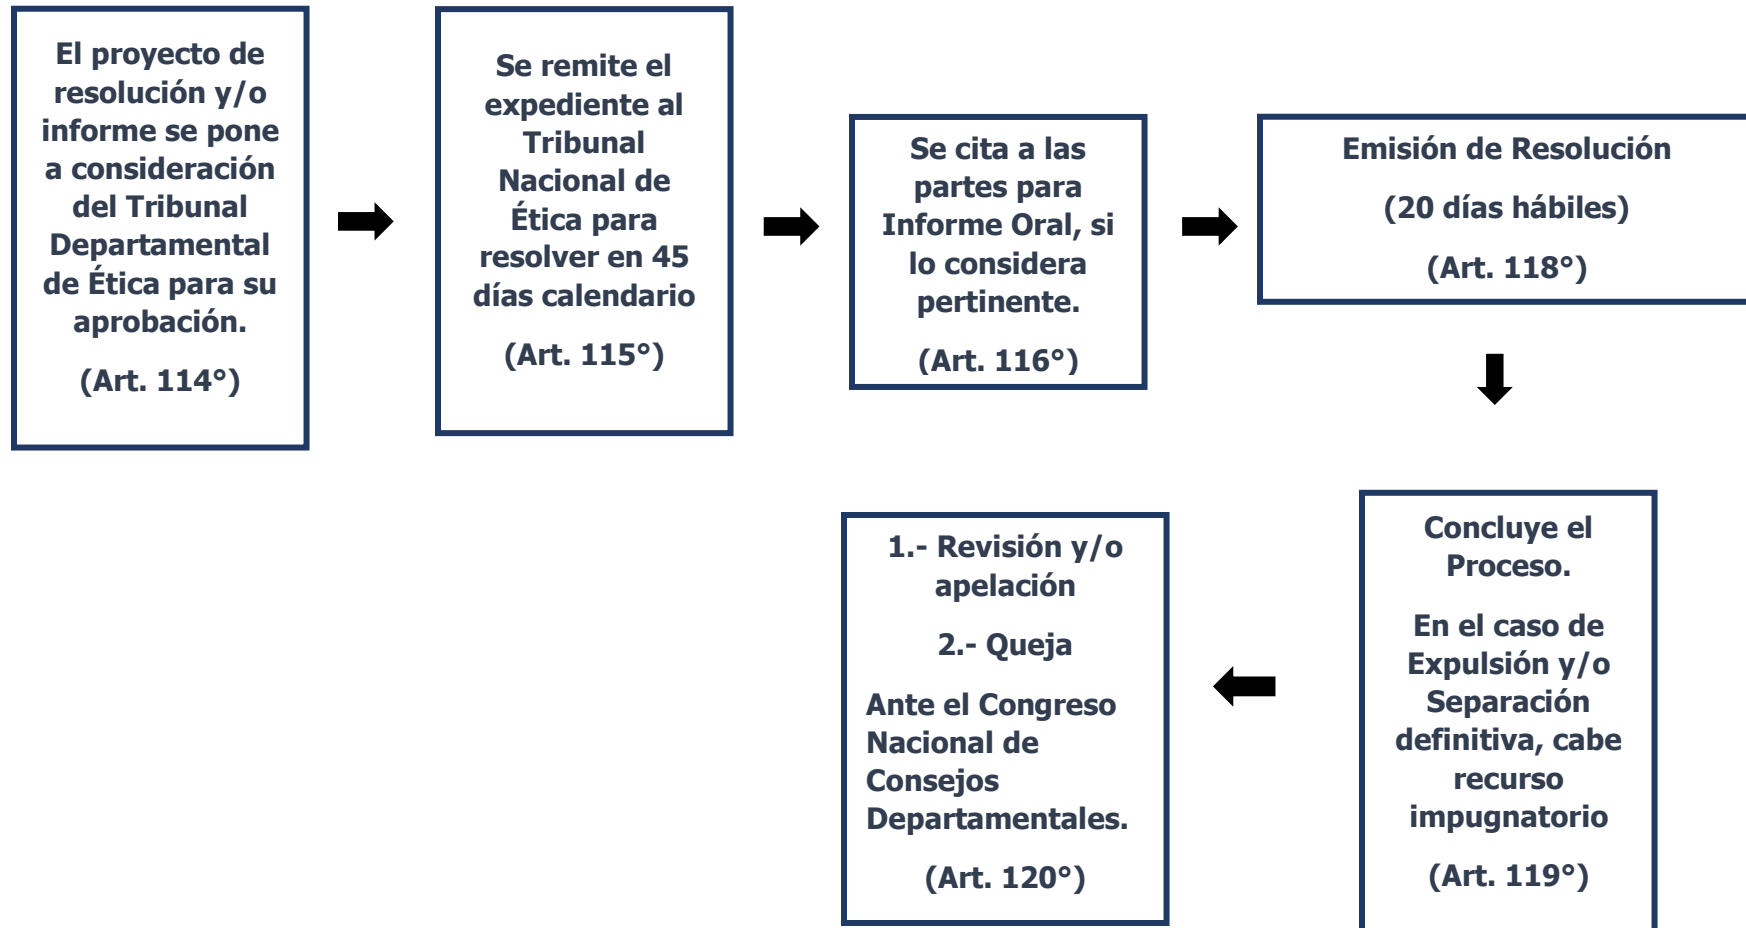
El proyecto de resolución y/o informe se pone a consideración del Tribunal Departamental de Ética para su aprobación.

(Art. 114°)

Se remite el expediente al Tribunal Nacional de Ética para resolver en 45 días calendario

(Art. 115°)

Se cita a las partes para Informe Oral, si lo considera pertinente.

(Art. 116°)

Emisión de Resolución

(20 días hábiles)

(Art. 118°)

Concluye el Proceso.

En el caso de Expulsión y/o Separación definitiva, cabe recurso impugnatorio

(Art. 119°)

1.- Revisión y/o apelación

2.- Queja

Ante el Congreso Nacional de Consejos Departamentales.

(Art. 120°)